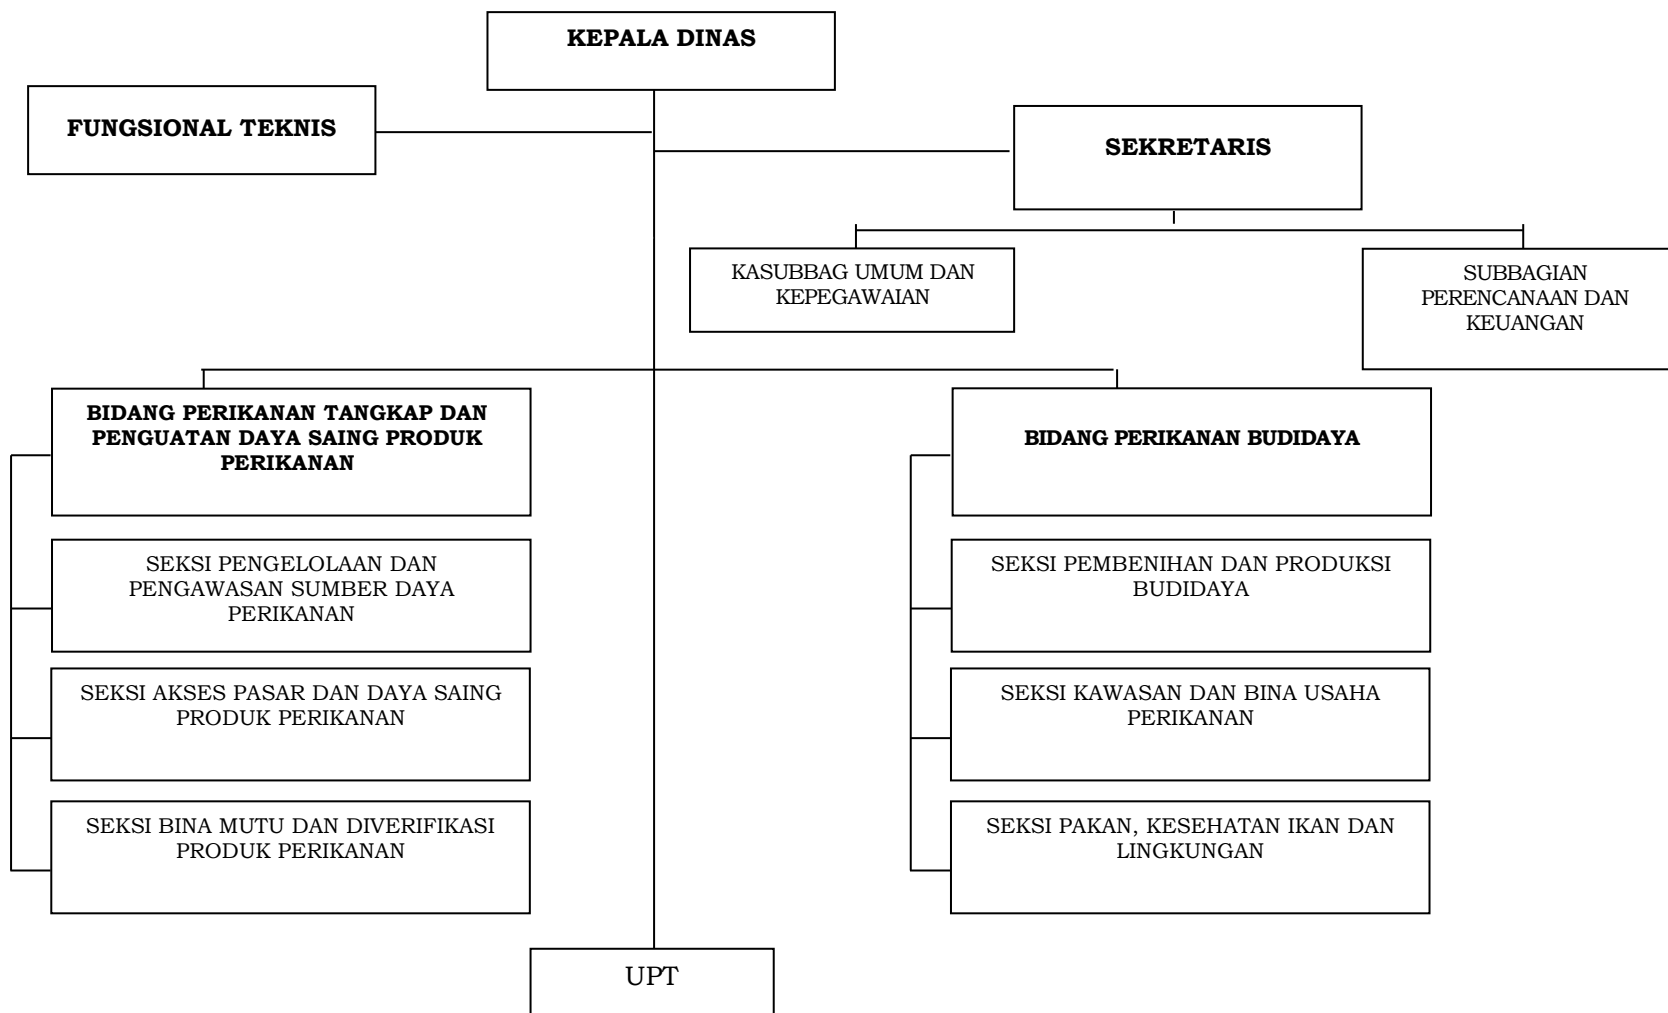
KEPALA DINAS

FUNGSIONAL TEKNIS

SEKRETARIS

KASUBBAG UMUM DAN KEPEGAWAIAN

SUBBAGIAN PERENCANAAN DAN KEUANGAN

BIDANG PERIKANAN TANGKAP DAN PENGUATAN DAYA SAING PRODUK PERIKANAN

SEKSI PENGELOLAAN DAN PENGAWASAN SUMBER DAYA PERIKANAN

SEKSI AKSES PASAR DAN DAYA SAING PRODUK PERIKANAN

SEKSI BINA MUTU DAN DIVERIFIKASI PRODUK PERIKANAN

BIDANG PERIKANAN BUDIDAYA

SEKSI PEMBENIHAN DAN PRODUKSI BUDIDAYA

SEKSI KAWASAN DAN BINA USAHA PERIKANAN

SEKSI PAKAN, KESEHATAN IKAN DAN LINGKUNGAN

UPT